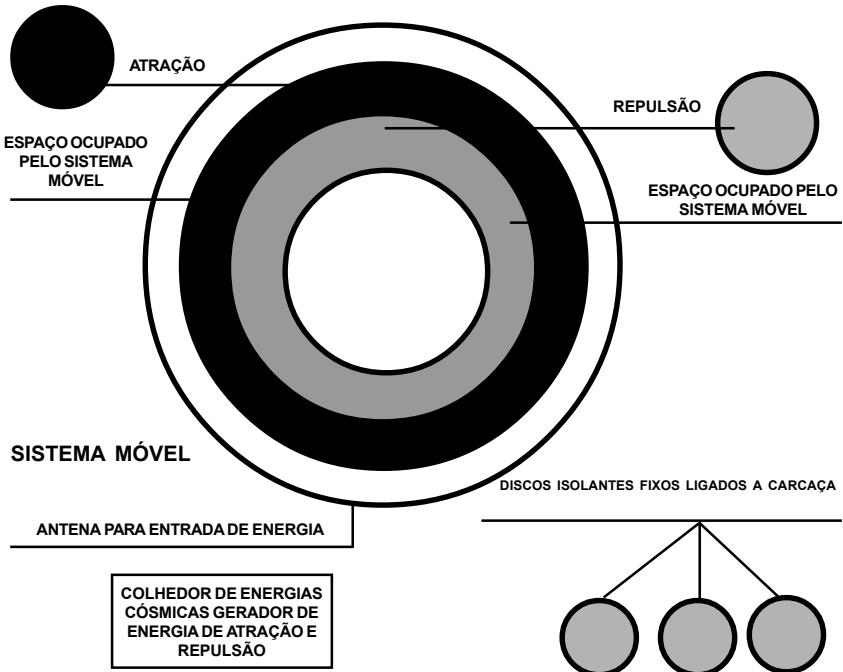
ATRAÇÃO

REPULSÃO

ESPAÇO OCUPADO PELO SISTEMA MÓVEL

ESPAÇO OCUPADO PELO SISTEMA MÓVEL

SISTEMA MÓVEL

DISCOS ISOLANTES FIXOS LIGADOS A CARCAÇA

ANTENA PARA ENTRADA DE ENERGIA

COLHEDOR DE ENERGIAS CÓSMICAS GERADOR DE ENERGIA DE ATRAÇÃO E REPULSÃO